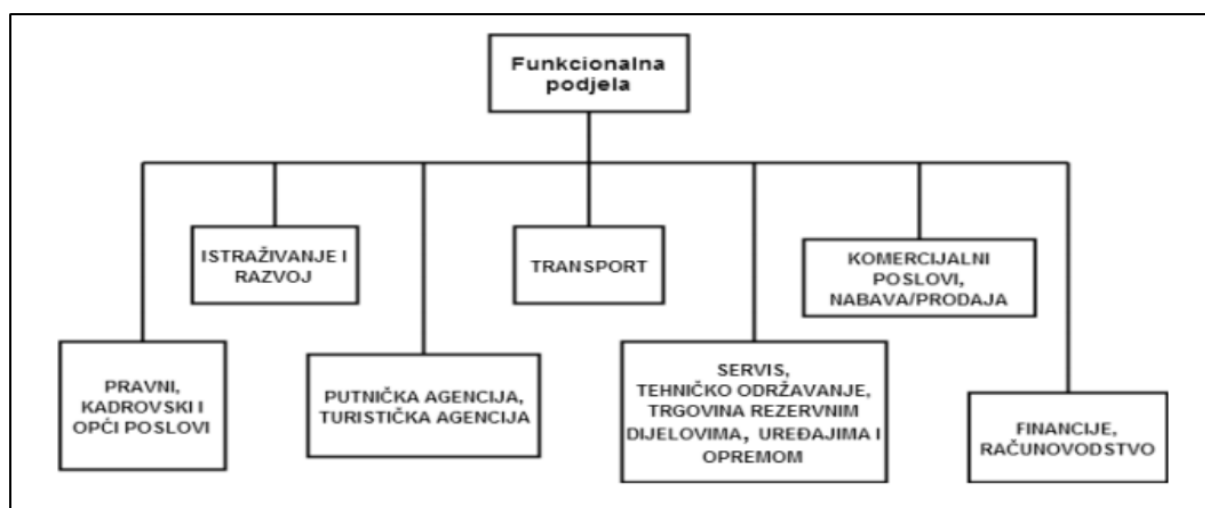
Funkcionalna podjela

ISTRAŽIVANJE I RAZVOJ

TRANSPORT

KOMERCIJALNI POSLOVI, NABAVA/PRODAJA

PRAVNI, KADROVSKI I OPĆI POSLOVI

PUTNIČKA AGENCIJA, TURISTIČKA AGENCIJA

SERVIS, TEHNIČKO ODRŽAVANJE, TRGOVINA REZERVNIM DIJELOVIMA, UREĐAJIMA I OPREMOM

FINANCIJE, RAČUNOVODSTVO